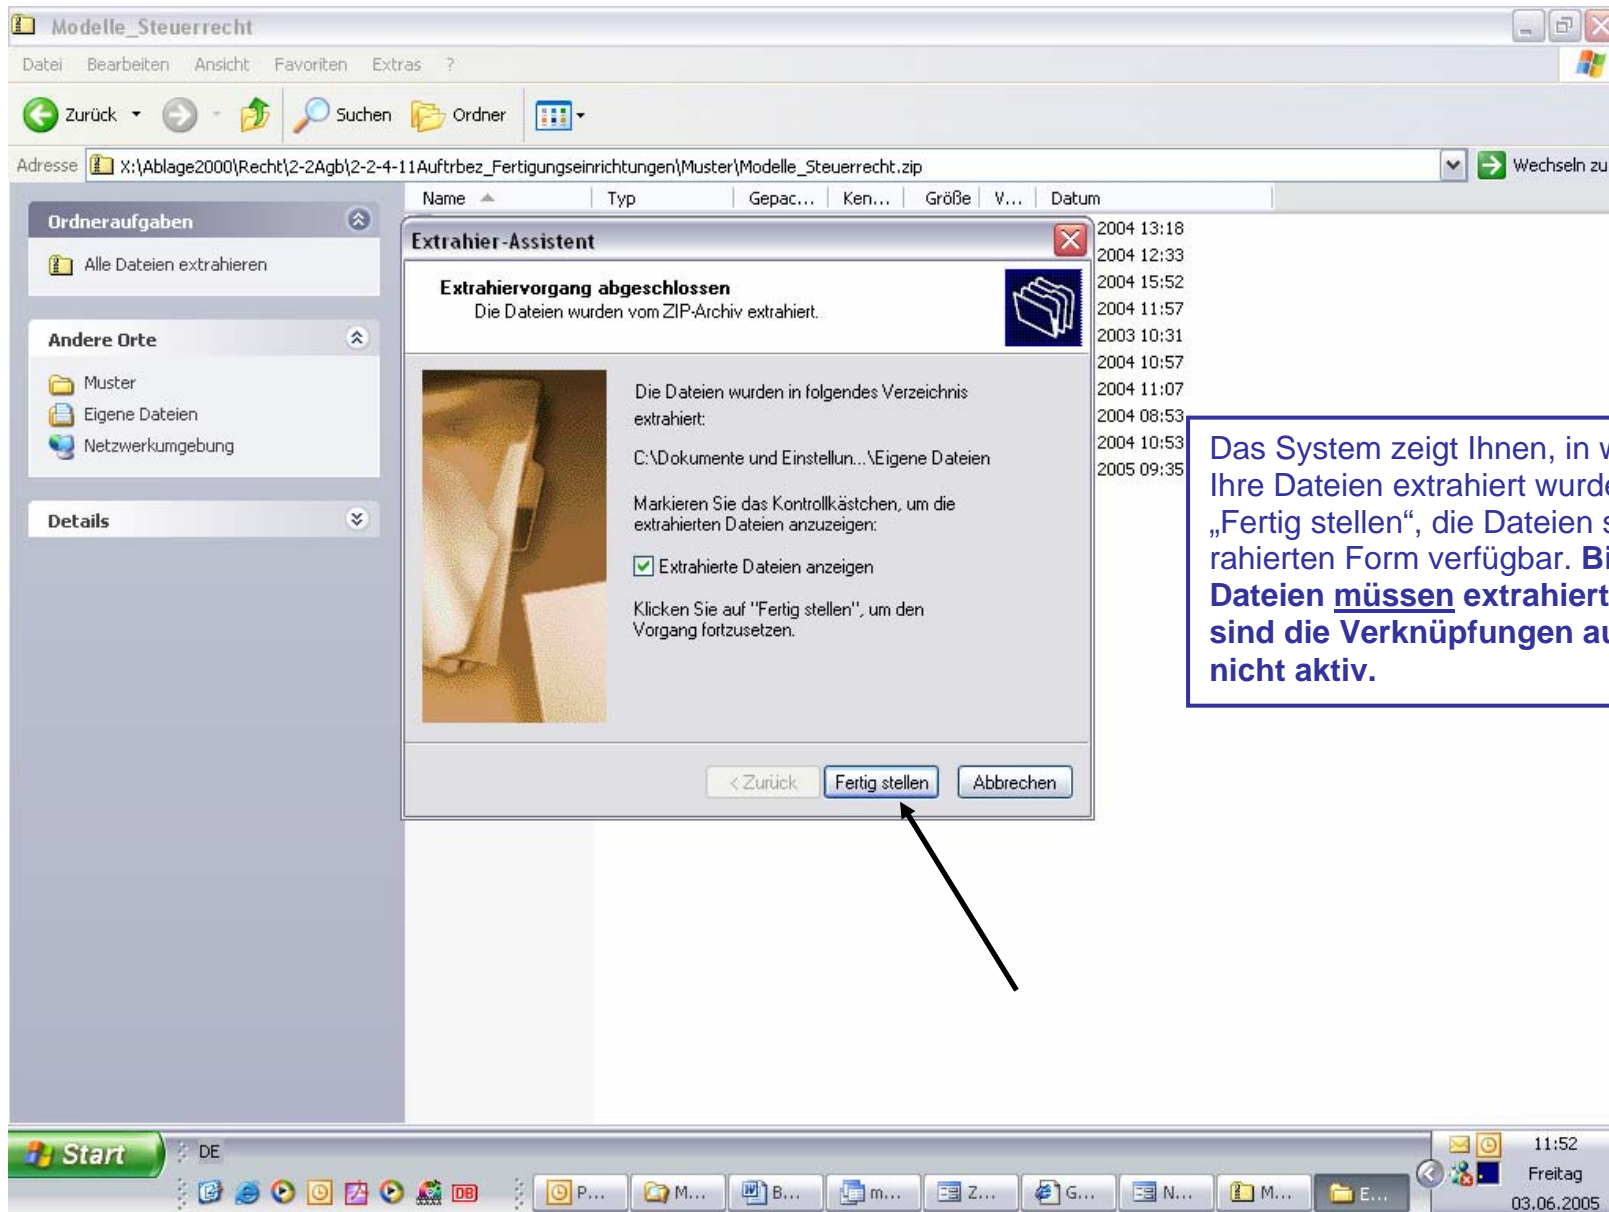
Modelle_Steuerrecht

Datei Bearbeiten Ansicht Favoriten Extras ?

Zurück Suchen Ordner

Adresse X:\Ablage2000\Recht\2-2Agb\2-2-4-11Auftrbez_Fertigungseinrichtungen\Muster\Modelle_Steuerrecht.zip Wechseln zu

Ordneraufgaben

Alle Dateien extrahieren

Andere Orte

Muster
Eigene Dateien
Netzwerkumgebung

Details

Name Typ Gepac... Ken... Größe V... Datum

2004 13:18
2004 12:33
2004 15:52
2004 11:57
2003 10:31
2004 10:57
2004 11:07
2004 08:53
2004 10:53
2005 09:35

Extrahier-Assistent

Extrahiervorgang abgeschlossen
Die Dateien wurden vom ZIP-Archiv extrahiert.

Die Dateien wurden in folgendes Verzeichnis extrahiert:

C:\Dokumente und Einstellun...\Eigene Dateien

Markieren Sie das Kontrollkästchen, um die extrahierten Dateien anzuzeigen:

Extrahierte Dateien anzeigen

Klicken Sie auf "Fertig stellen", um den Vorgang fortzusetzen.

< Zurück Fertig stellen Abbrechen

Das System zeigt Ihnen, in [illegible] Ihre Dateien extrahiert wurd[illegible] „Fertig stellen“, die Dateien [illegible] rahierten Form verfügbar. Bi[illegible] Dateien müssen extrahiert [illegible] sind die Verknüpfungen a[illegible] nicht aktiv.

Start DE P... M... B... m... Z... G... N... M... E... 11:52 Freitag 03.06.2005